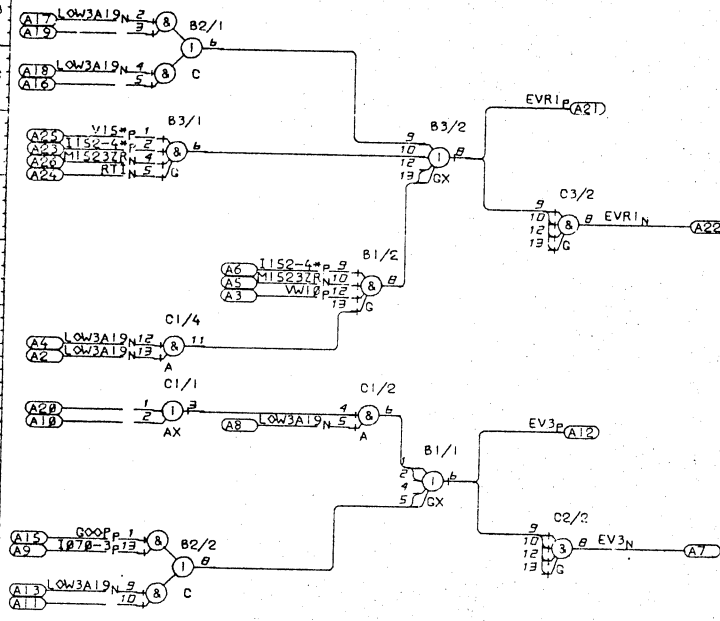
A17 LOW3A19N 2
A19 3
&
B2/1
1 6
C
A18 LOW3A19N 4
A16 5
&

A25 V1S* P 1
A23 I1S2-4* P 2
A26 M1S23ZR N 4
A24 RT1 N 5
&
B3/1
6
G

B3/2
9
10
12
13
1
8
GX

EVR1P
A21

C3/2
9
10
12
13
&
8
G
EVR1N
A22

B1/2
A6 I1S2-4* P 9
A5 M1S23ZR N 10
A3 VW1Ø P 12
13
&
8
G

C1/4
A4 LOW3A19N 12
A2 LOW3A19N 13
&
11
A

C1/1
A2Ø 1
A1Ø 2
1
3
AX

C1/2
A8 LOW3A19N 4
5
&
6
A

B1/1
2
4
5
1
6
GX

EV3P
A12

C2/2
9
10
12
13
3
8
G
EV3N
A7

A15 GØØP P 1
A9 IØ7Ø-3 P 13
&
B2/2
1
8
C
A13 LOW3A19N 9
A11 10
&